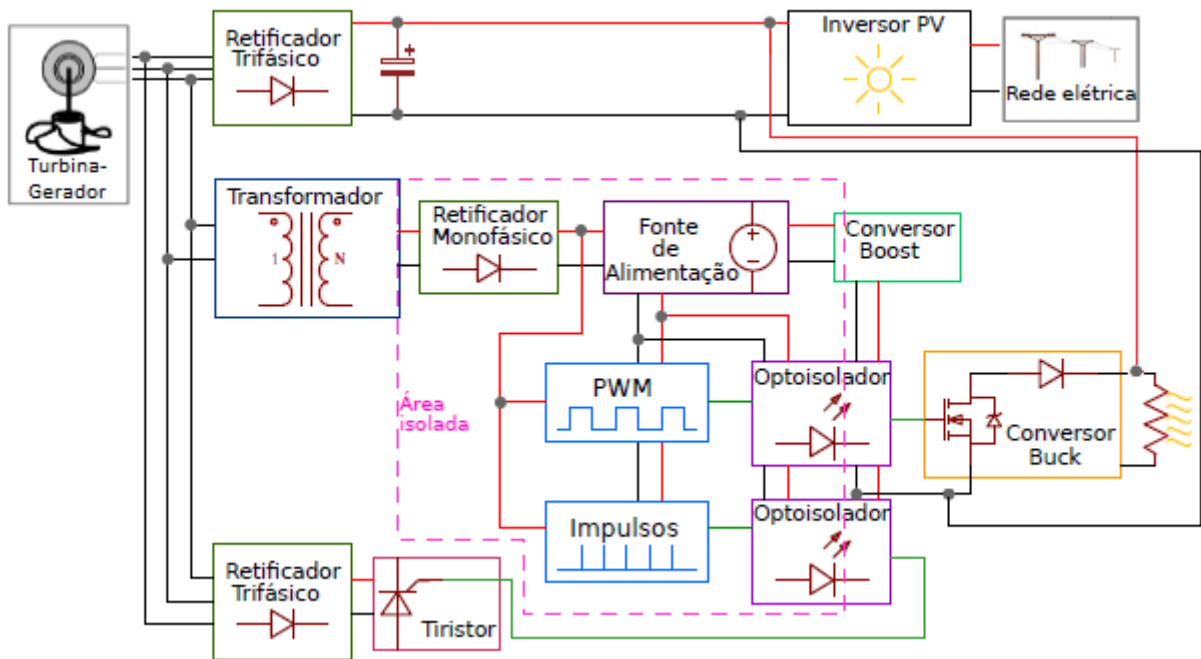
Turbina-Gerador

Retificador Trifásico

Inversor PV

Rede elétrica

Transformador

1

N

Retificador Monofásico

Fonte de Alimentação

Conversor Boost

Área isolada

PWM

Optoisolador

Conversor Buck

Impulsos

Optoisolador

Retificador Trifásico

Tiristor